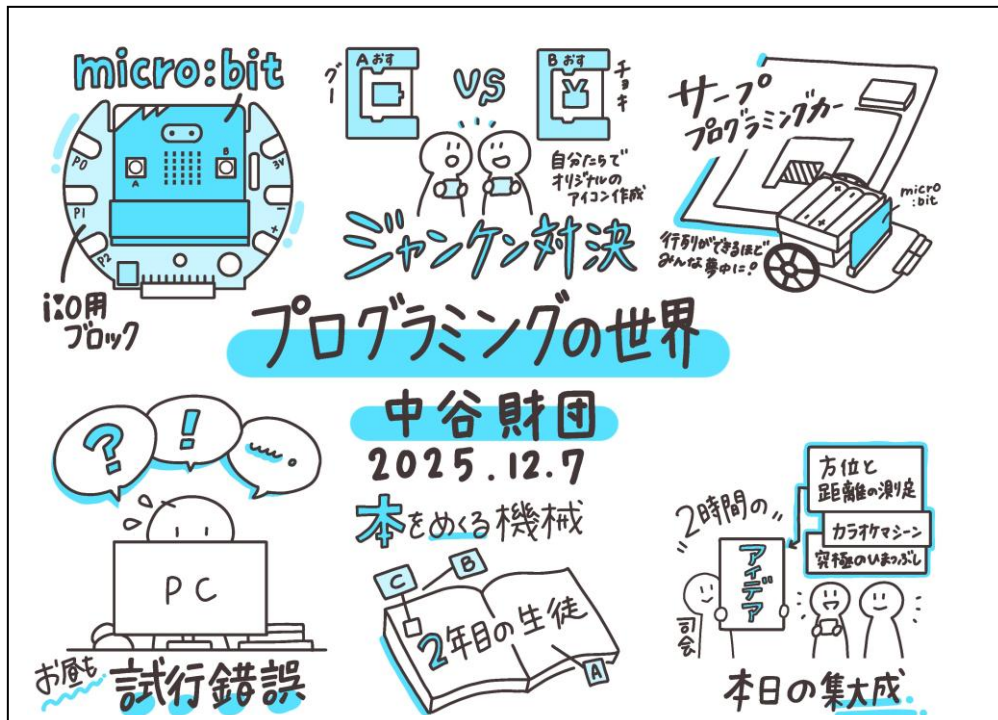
micro:bit

P0
P1
P2
A
B
3V
+
-

I/O用
ブロック

Aおす
グー
VS
Bおす
チョキ

自分たちで
オリジナルの
アイコン作成

ジャンケン対決

サーブ
プログラミングカー

micro
:bit

行列ができるほど
みんな夢中に!

プログラミングの世界

中谷財団
2025.12.7

?
!
...

PC

お昼も
試行錯誤

本をめくる機械

C
B
2年目の生徒
A

2時間の

方位と
距離の測定

カラオケマシーン

究極のひまつぶし

アイデア

司会

本日の集大成